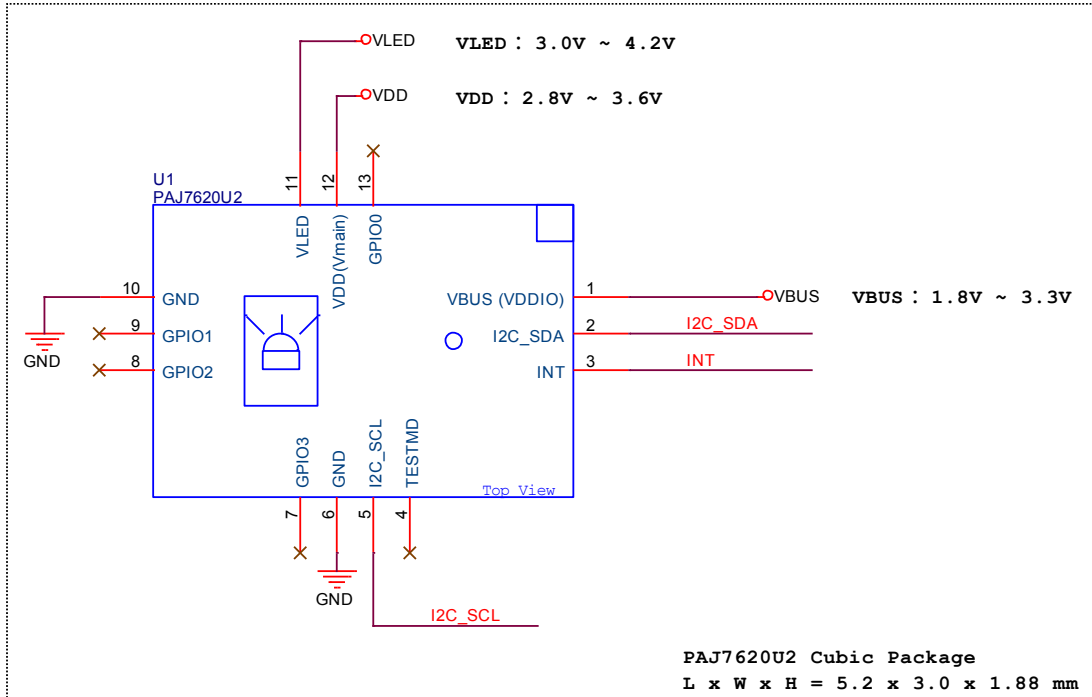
VLED
VLED : 3.0V ~ 4.2V

VDD
VDD : 2.8V ~ 3.6V

11 12 13

U1
PAJ7620U2

VLED
VDD(Vmain)
GPIO0

10 GND
9 GPIO1
8 GPIO2

GND

VBUS (VDDIO) 1
VBUS
VBUS : 1.8V ~ 3.3V

I2C_SDA 2
I2C_SDA

INT 3
INT

GPIO3
GND
I2C_SCL
TESTMD

Top View

7 6 5 4

GND

I2C_SCL

PAJ7620U2 Cubic Package
L x W x H = 5.2 x 3.0 x 1.88 mm